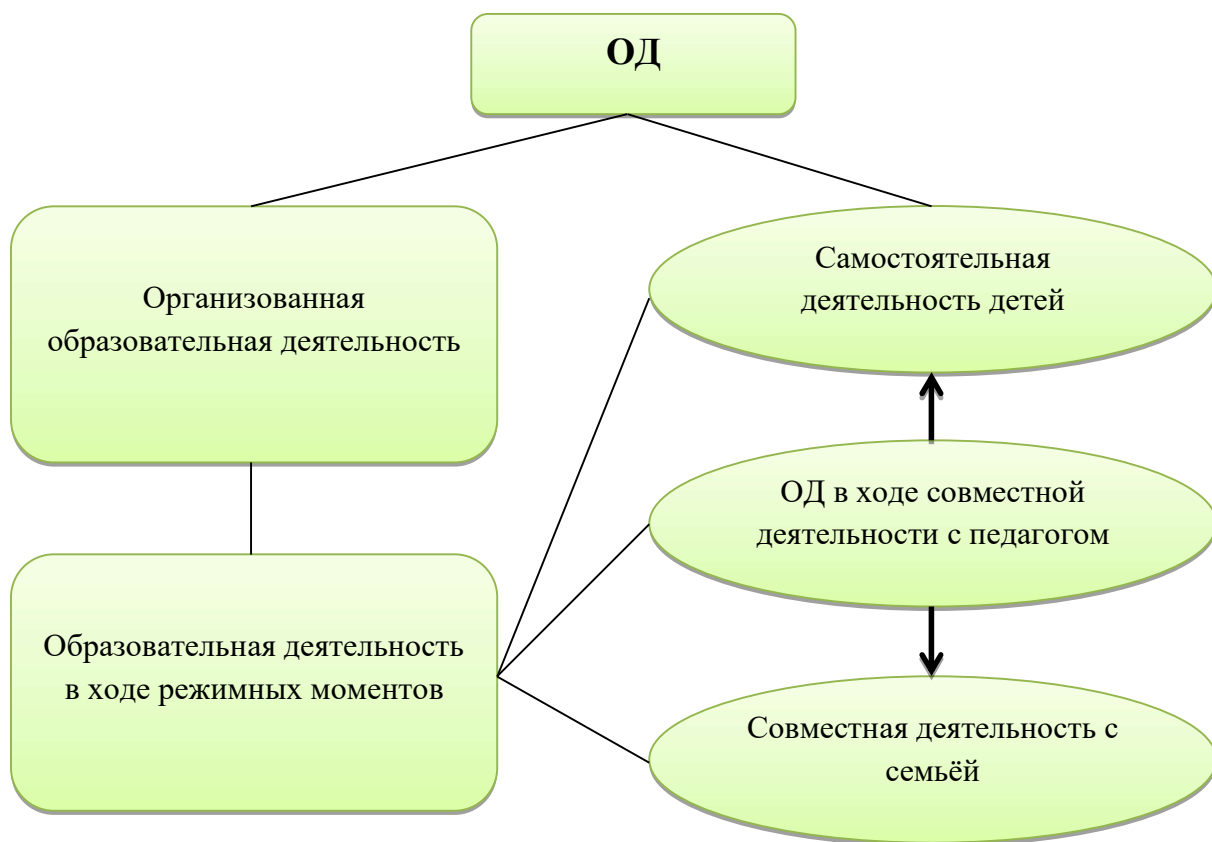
ОД

Организованная образовательная деятельность

Самостоятельная деятельность детей

ОД в ходе совместной деятельности с педагогом

Образовательная деятельность в ходе режимных моментов

Совместная деятельность с семьёй